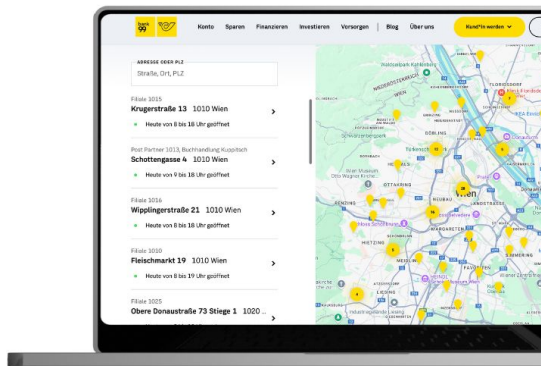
bank 99

Konto Sparen Finanzieren Investieren Vorsorgen | Blog Über uns

Kund*in werden

ADRESSE ODER PLZ
Straße, Ort, PLZ

Filiale 1015
Krugerstraße 13 1010 Wien
Heute von 8 bis 18 Uhr geöffnet

Post Partner 1013, Buchhandlung Kuppitsch
Schottengasse 4 1010 Wien
Heute von 9 bis 18 Uhr geöffnet

Filiale 1016
Wipplingerstraße 21 1010 Wien
Heute von 8 bis 18 Uhr geöffnet

Filiale 1010
Fleischmarkt 19 1010 Wien
Heute von 8 bis 18 Uhr geöffnet

Filiale 1025
Obere Donaustraße 73 Stiege 1 1020 ...

DÖBLING
FLORIDSDORF
OTTAKRING
Wien
HIETZING
MEIDLING
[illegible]